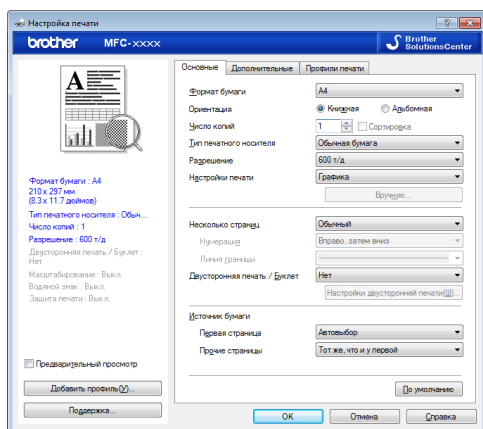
Настройка печати

brother MFC-xxxx

Brother SolutionsCenter

Основные | Дополнительные | Профили печати

Формат бумаги: A4
Ориентация: Книжная | Альбомная
Число копий: 1 | Сортировка
Тип печатного носителя: Обычная бумага
Разрешение: 600 т/д
Настройки печати: Графика
Вручную...

Несколько страниц: Обычный
Нумерация: Вправо, затем вниз
Линия границы:
Двусторонняя печать / Буклет: Нет
Настройки двусторонней печати(Ш)...

Источник бумаги
Первая страница: Автовыбор
Прочие страницы: Тот же, что и у первой

По умолчанию

Формат бумаги : A4
210 x 297 мм
(8.3 x 11.7 дюймов)
Тип печатного носителя : Обыч...
Число копий : 1
Разрешение : 600 т/д
Двусторонняя печать / Буклет : Нет
Масштабирование : Выкл.
Водяной знак : Выкл.
Защита печати : Выкл.

Предварительный просмотр

Добавить профиль(У)...

Поддержка...

OK | Отмена | Справка